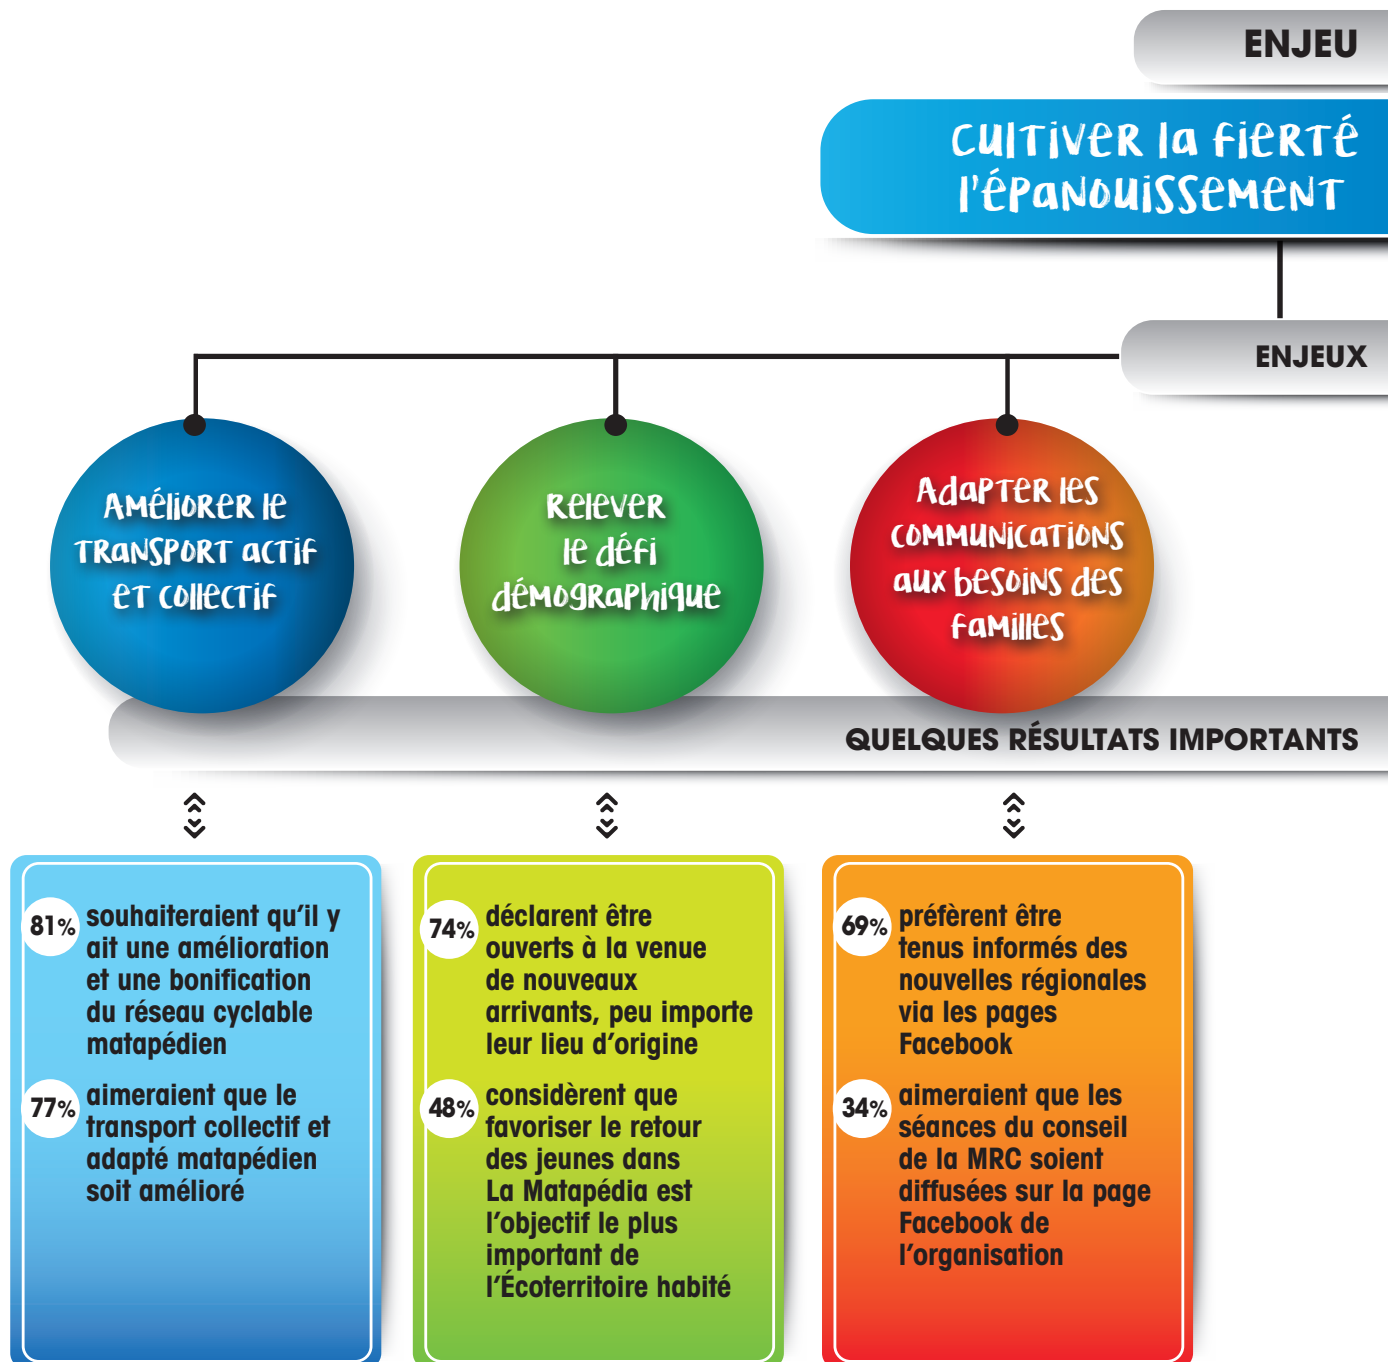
ENJEU

Cultiver la fierté l'épanouissement

ENJEUX

Améliorer le transport actif et collectif

Relever le défi démographique

Adapter les communications aux besoins des familles

QUELQUES RÉSULTATS IMPORTANTS

81% souhaiteraient qu'il y ait une amélioration et une bonification du réseau cyclable matapédien

77% aimeraient que le transport collectif et adapté matapédien soit amélioré

74% déclarent être ouverts à la venue de nouveaux arrivants, peu importe leur lieu d'origine

48% considèrent que favoriser le retour des jeunes dans La Matapédia est l'objectif le plus important de l'Écoterritoire habité

69% préfèrent être tenus informés des nouvelles régionales via les pages Facebook

34% aimeraient que les séances du conseil de la MRC soient diffusées sur la page Facebook de l'organisation